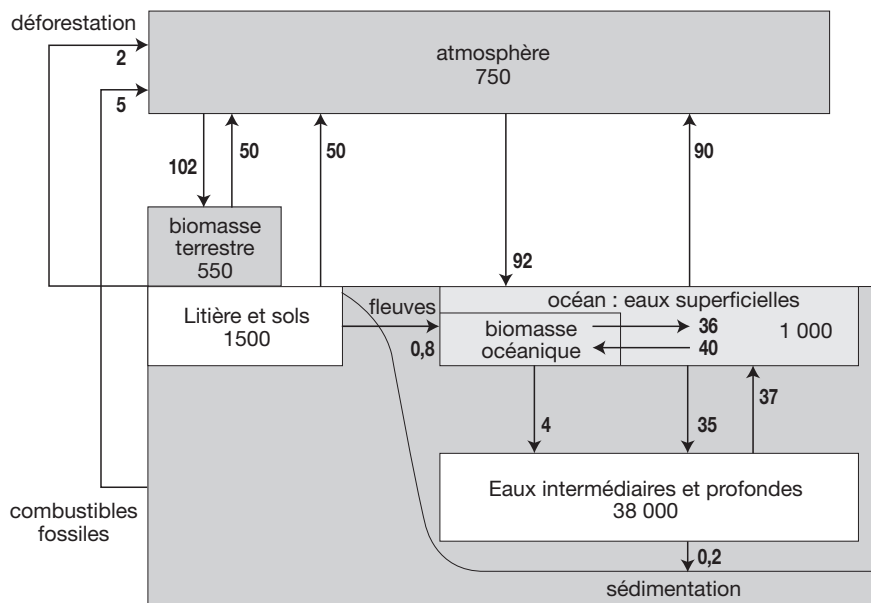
déforestation
2
5
atmosphère
750
102
50
50
90
biomasse terrestre
550
92
Litière et sols
1500
fleuves
0,8
océan : eaux superficielles
biomasse océanique
36
40
1 000
4
35
37
Eaux intermédiaires et profondes
38 000
combustibles fossiles
0,2
sédimentation